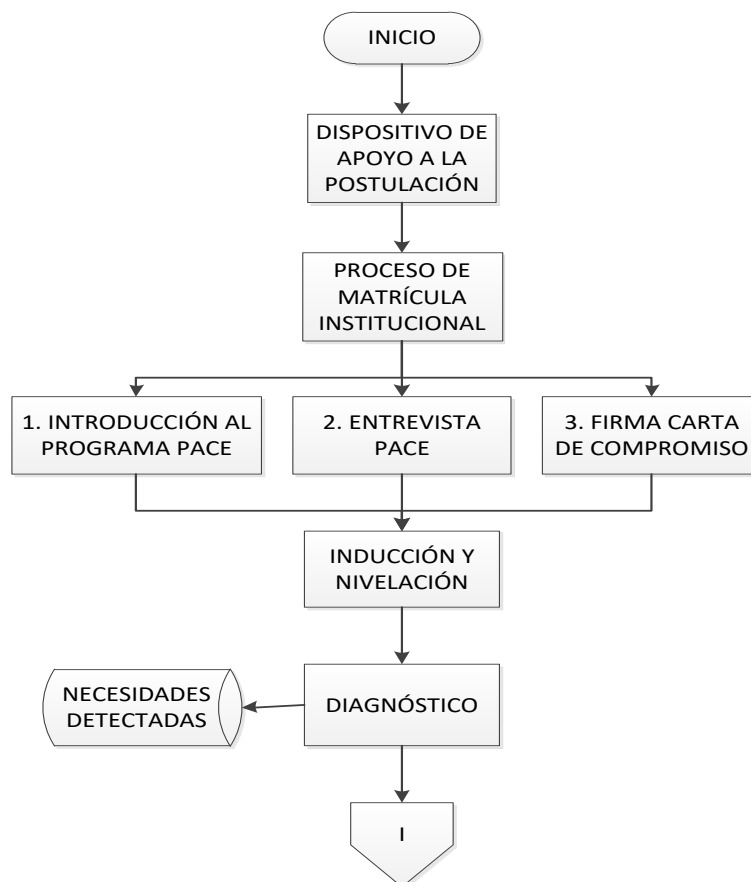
INICIO

DISPOSITIVO DE APOYO A LA POSTULACIÓN

PROCESO DE MATRÍCULA INSTITUCIONAL

1. INTRODUCCIÓN AL PROGRAMA PACE

2. ENTREVISTA PACE

3. FIRMA CARTA DE COMPROMISO

INDUCCIÓN Y NIVELACIÓN

NECESIDADES DETECTADAS

DIAGNÓSTICO

I